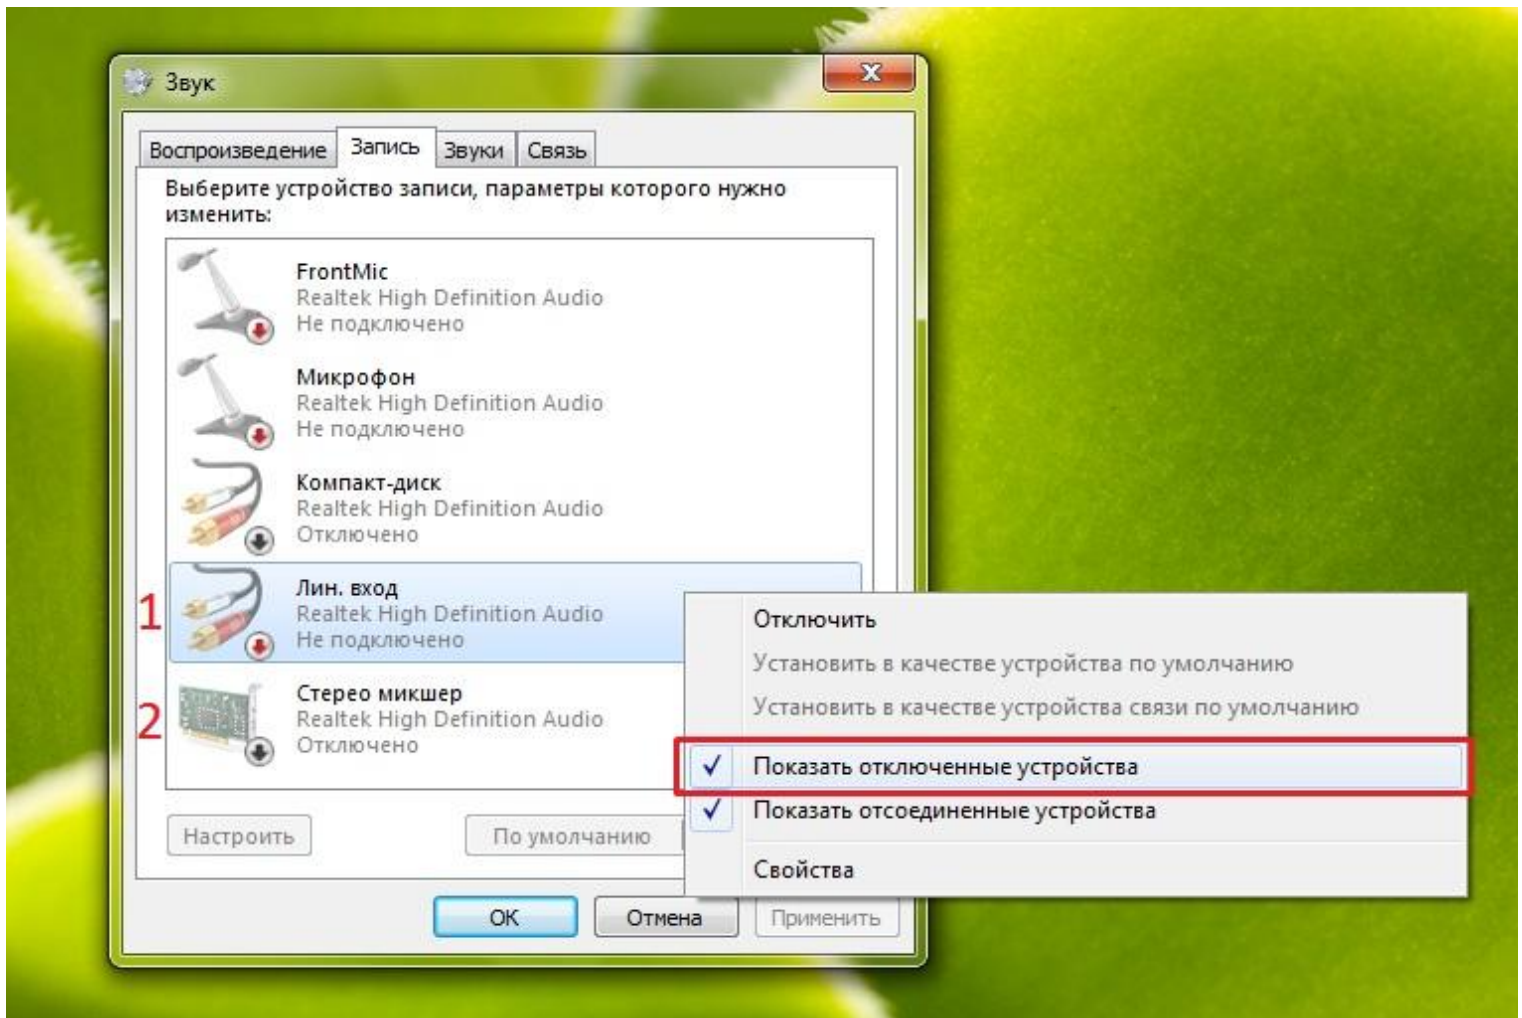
Звук

Воспроизведение Запись Звуки Связь

Выберите устройство записи, параметры которого нужно изменить:

FrontMic
Realtek High Definition Audio
Не подключено

Микрофон
Realtek High Definition Audio
Не подключено

Компакт-диск
Realtek High Definition Audio
Отключено

1
Лин. вход
Realtek High Definition Audio
Не подключено

2
Стерео микшер
Realtek High Definition Audio
Отключено

Отключить
Установить в качестве устройства по умолчанию
Установить в качестве устройства связи по умолчанию
Показать отключенные устройства
Показать отсоединенные устройства
Свойства

Настроить
По умолчанию

OK
Отмена
Применить